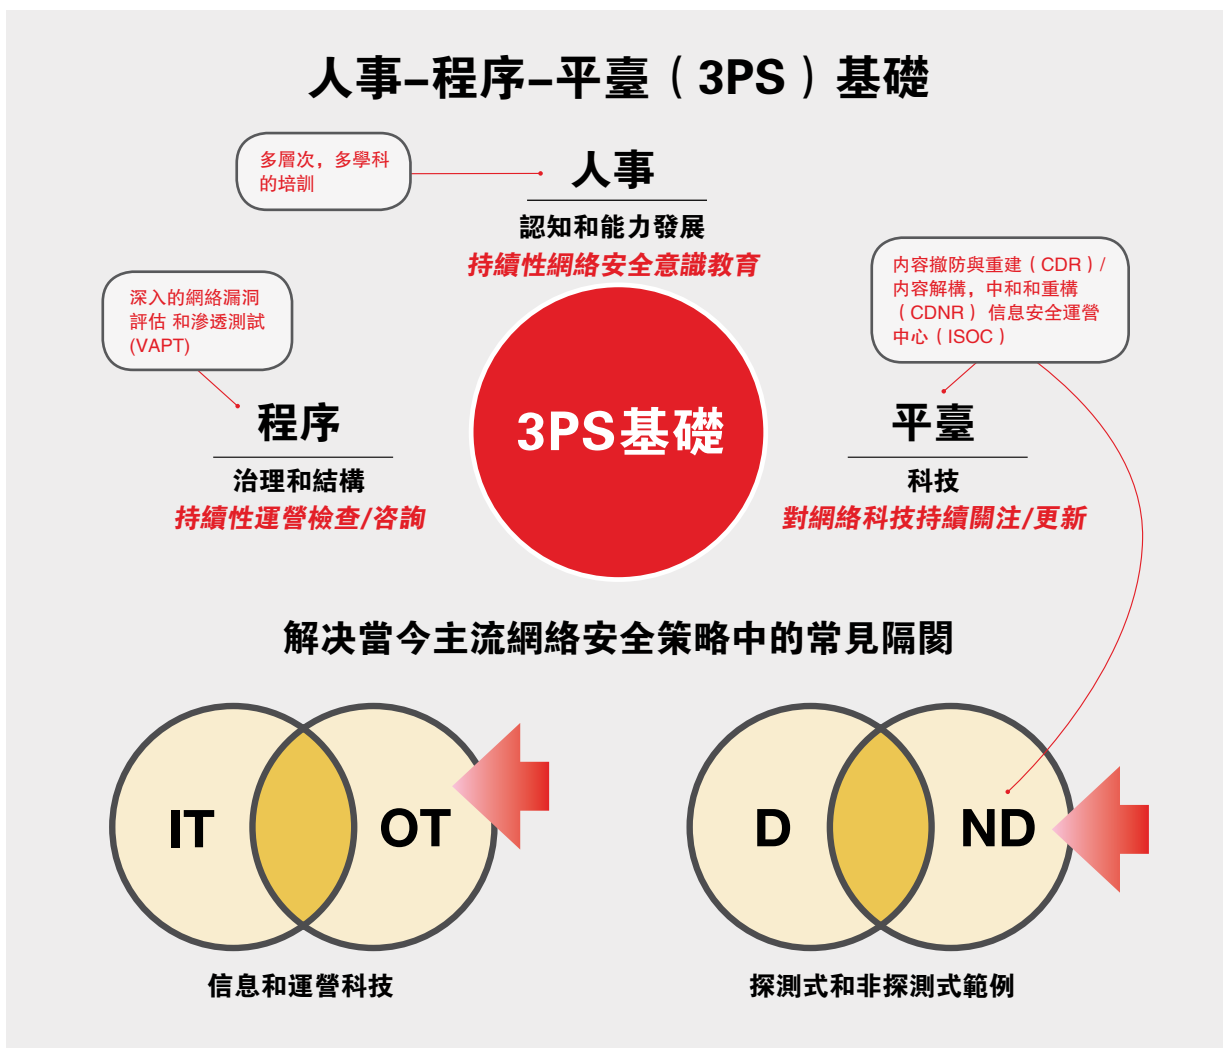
人事–程序–平臺（3PS）基礎

多層次，多學科的培訓

人事
認知和能力發展
持續性網絡安全意識教育

深入的網絡漏洞評估 和滲透測試(VAPT)

內容撤防與重建（CDR）/內容解構，中和和重構（CDNR）信息安全運營中心（ISOC）

程序
治理和結構
持續性運營檢查/咨詢

3PS基礎

平臺
科技
對網絡科技持續關注/更新

解決當今主流網絡安全策略中的常見隔閡

IT
OT
信息和運營科技

D
ND
探測式和非探測式範例